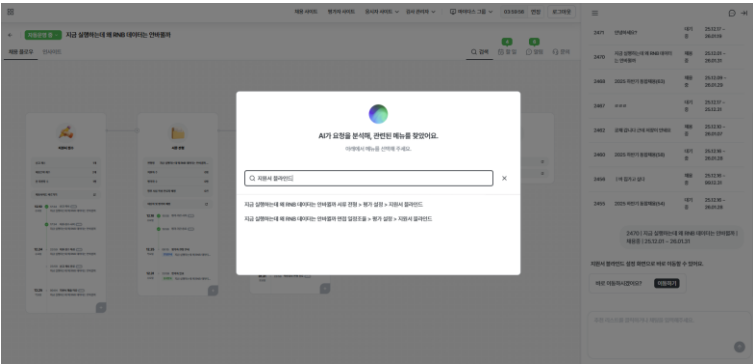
채용 사이트 평가자 사이트 면접관 사이트 관리 콘솔 ↓ 웹스토어 그룹 ↓

지원서 접수 지금 실행하는데 왜 RNB 데이터는 안바뀌까

채용 플로우 인사이트

Q 검색

AI가 요청을 분석해, 관련된 메뉴를 찾았어요.

이동해서 메뉴를 선택해 주세요.

Q 지원서 컬러밴드

지금 실행하는데 왜 RNB 데이터는 안바뀌까 서류 전형 > 평가 설정 > 지원서 컬러밴드

지금 실행하는데 왜 RNB 데이터는 안바뀌까 면접 일정조율 > 평가 설정 > 지원서 컬러밴드

2471 안녕하세요?

2470 지금 실행하는데 왜 RNB 데이터는 안바뀌까

2468 2025 하반기 동결채용(63)

2467 ㅎㅎㅎ

2465 2025 하반기 동결채용(56)

2464 기획 팀 가고 싶다

2459 2025 하반기 동결채용(54)

지원서 컬러밴드 설정 화면으로 바로 이동할 수 있어요.

이동하기